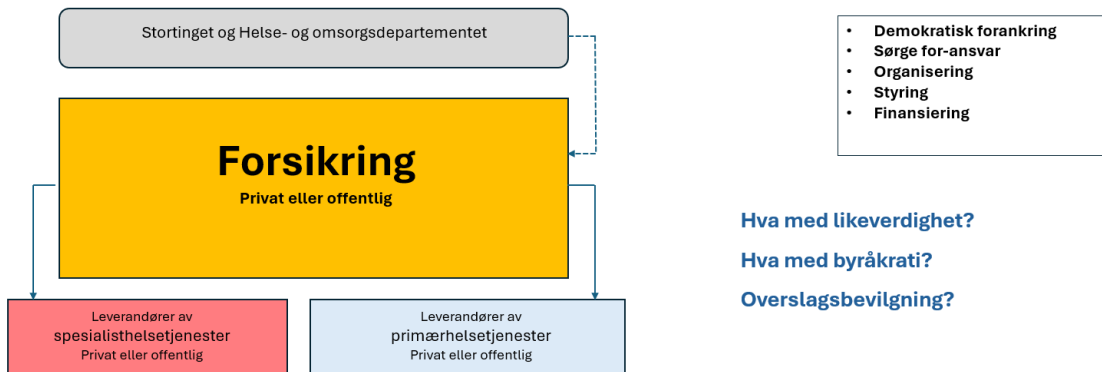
Stortinget og Helse- og omsorgsdepartementet

Forsikring
Privat eller offentlig

Leverandører av
spesialisthelsetjenester
Privat eller offentlig

Leverandører av
primærhelsetjenester
Privat eller offentlig

- Demokratisk forankring
- Sørge for-ansvar
- Organisering
- Styring
- Finansiering

Hva med likeverdighet?

Hva med byråkrati?

Overslagsbevilgning?